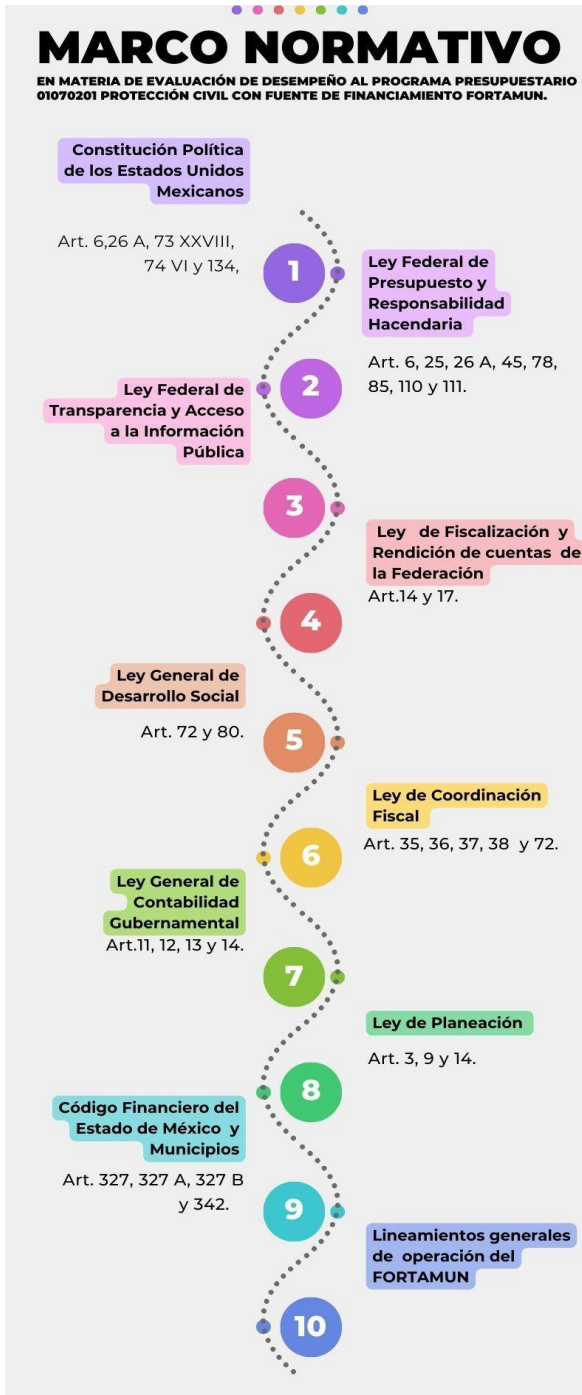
MARCO NORMATIVO

EN MATERIA DE EVALUACIÓN DE DESEMPEÑO AL PROGRAMA PRESUPUESTARIO 01070201 PROTECCIÓN CIVIL CON FUENTE DE FINANCIAMIENTO FORTAMUN.

Constitución Política de los Estados Unidos Mexicanos

Art. 6,26 A, 73 XXVIII, 74 VI y 134,

1

Ley Federal de Presupuesto y Responsabilidad Hacendaria

Art. 6, 25, 26 A, 45, 78, 85, 110 y 111.

2

Ley Federal de Transparencia y Acceso a la Información Pública

3

Ley de Fiscalización y Rendición de cuentas de la Federación

Art.14 y 17.

4

Ley General de Desarrollo Social

Art. 72 y 80.

5

Ley de Coordinación Fiscal

Art. 35, 36, 37, 38 y 72.

6

Ley General de Contabilidad Gubernamental

Art.11, 12, 13 y 14.

7

Ley de Planeación

Art. 3, 9 y 14.

8

Código Financiero del Estado de México y Municipios

Art. 327, 327 A, 327 B y 342.

9

Lineamientos generales de operación del FORTAMUN

10